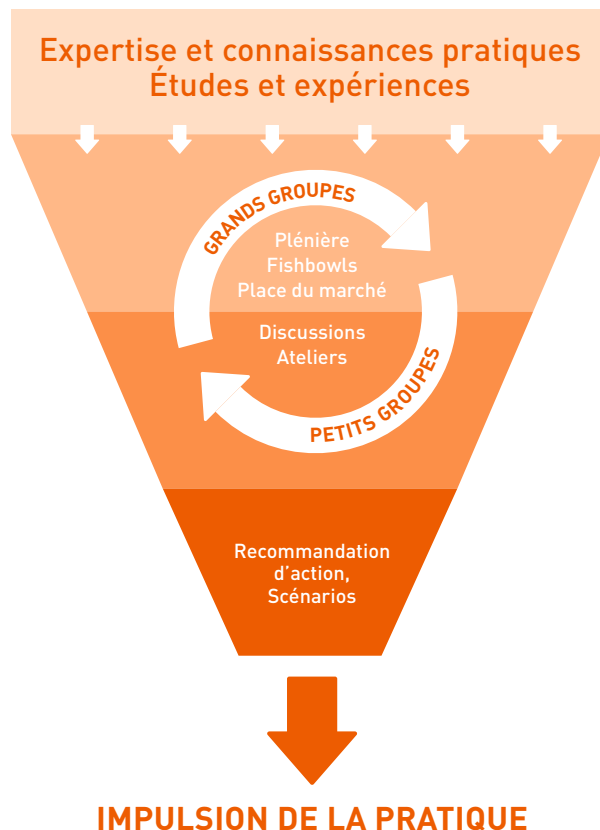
Expertise et connaissances pratiques
Études et expériences

GRANDS GROUPES

Plénière
Fishbowls
Place du marché

Discussions
Ateliers

PETITS GROUPES

Recommandation d’action, Scénarios

IMPULSION DE LA PRATIQUE